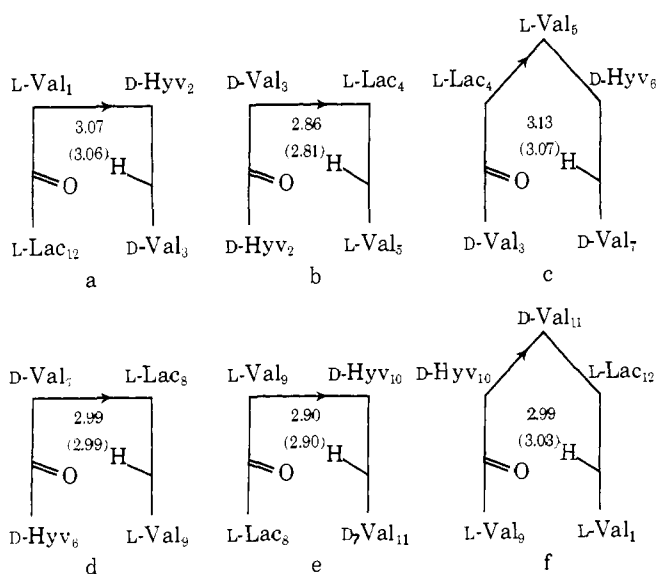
L-Val$_1$ D-Hyv$_2$
3.07
(3.06)
H
O
L-Lac$_{12}$ D-Val$_3$
a

D-Val$_3$ L-Lac$_4$
2.86
(2.81)
H
O
D-Hyv$_2$ L-Val$_5$
b

L-Val$_5$
L-Lac$_4$ D-Hyv$_6$
3.13
(3.07)
H
O
D-Val$_3$ D-Val$_7$
c

D-Val$_7$ L-Lac$_8$
2.99
(2.99)
H
O
D-Hyv$_6$ L-Val$_9$
d

L-Val$_9$ D-Hyv$_{10}$
2.90
(2.90)
H
O
L-Lac$_8$ D-Val$_{11}$
e

D-Val$_{11}$
D-Hyv$_{10}$ L-Lac$_{12}$
2.99
(3.03)
H
O
L-Val$_9$ L-Val$_1$
f